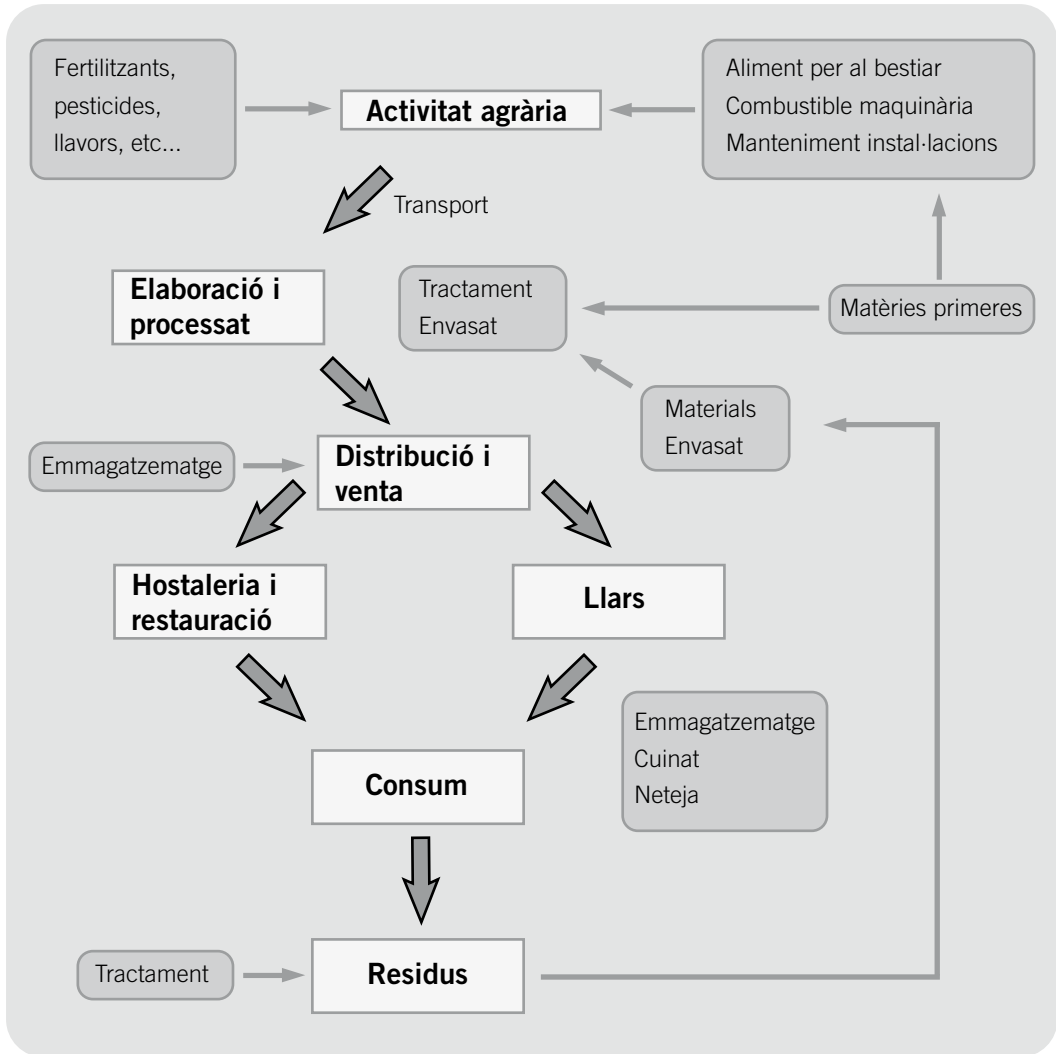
Fertilitzants, pesticides, llavors, etc...

Activitat agrària

Aliment per al bestiar
Combustible maquinària
Manteniment instal·lacions

Transport

Elaboració i processat

Tractament
Envasat

Matèries primeres

Materials
Envasat

Emmagatzematge

Distribució i venta

Hostaleria i restauració

Llars

Emmagatzematge
Cuinat
Neteja

Consum

Tractament

Residus